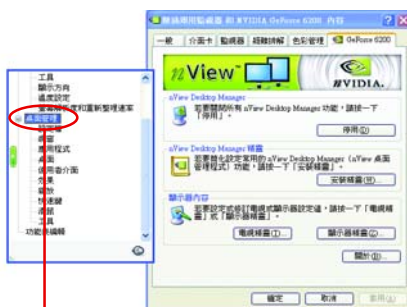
工具
顯示方向
溫度設定
重新顯示和重新整理速率
桌面管理
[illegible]
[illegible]
應用程式
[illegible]
使用者介面
效果
縮放
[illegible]
快速鍵
滑鼠
工具
功能表編輯

隨插即用監視器 和 NVIDIA GeForce 6200 內容
一般 | 介面卡 | 監視器 | 疑難排解 | 色彩管理 | GeForce 6200
nView
NVIDIA.
nView Desktop Manager
若要關閉所有 nView Desktop Manager 功能，請按一下「停用」。
停用(D)
nView Desktop Manager 精靈
若要自訂常用的 nView Desktop Manager (nView 桌面管理程式) 功能，請按一下「安裝精靈」。
安裝精靈(W)...
顯示器內容
若要設定或修改「電視或顯示器設定值」，請按一下「電視精靈」或「顯示器精靈」。
電視精靈(T)...
顯示器精靈(S)...
關於(B)...
確定
取消
套用(A)